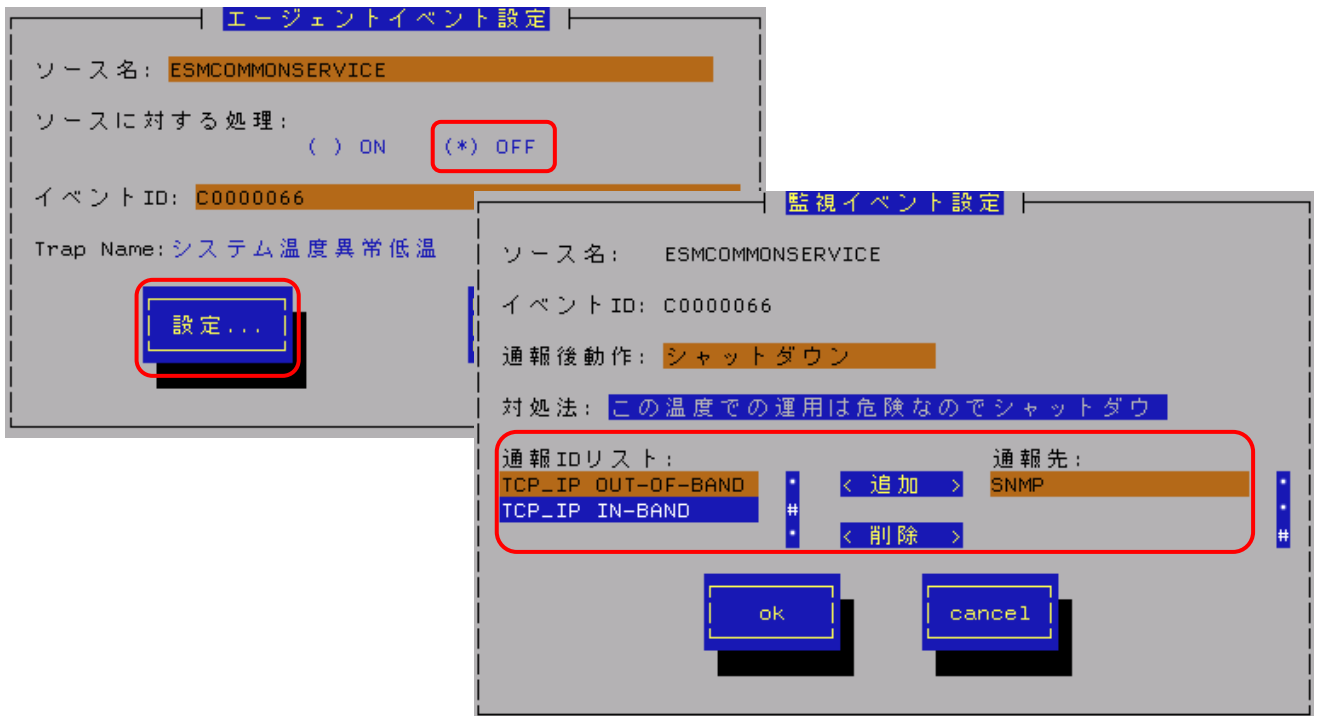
エージェントイベント設定

ソース名: ESMCOMMONSERVICE

ソースに対する処理:
( ) ON (*) OFF

イベントID: C0000066

Trap Name: システム温度異常低温

設定...

監視イベント設定

ソース名: ESMCOMMONSERVICE

イベントID: C0000066

通報後動作: シャットダウン

対処法: この温度での運用は危険なのでシャットダウ

通報IDリスト:
TCP_IP OUT-OF-BAND
TCP_IP IN-BAND

< 追加 >
< 削除 >

通報先:
SNMP

ok
cancel